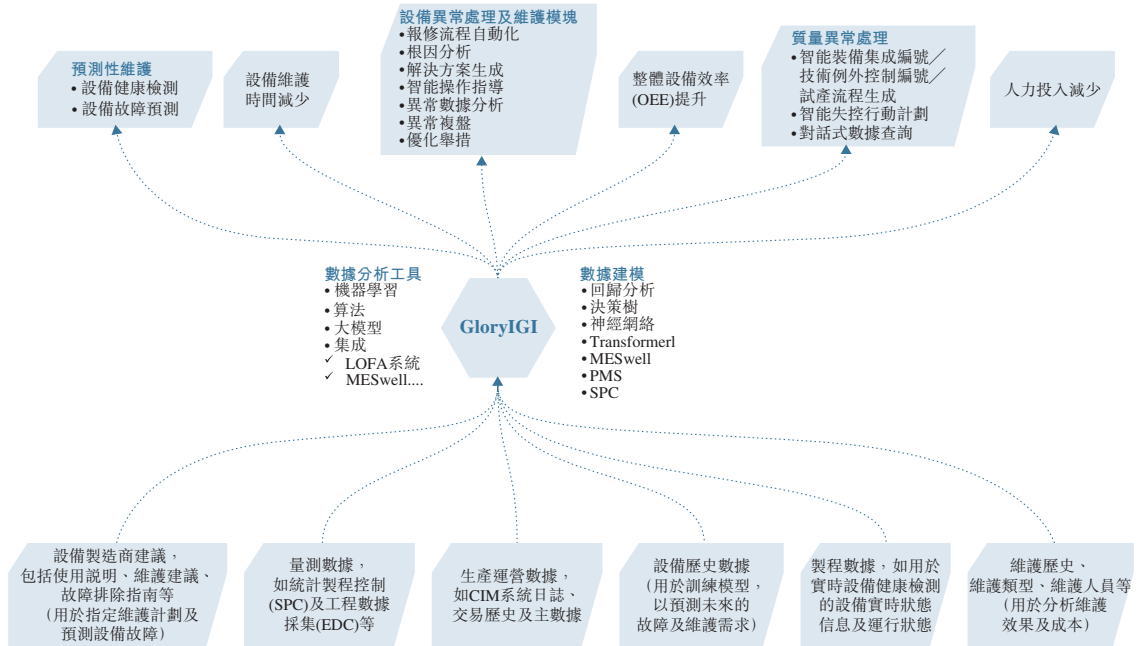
預測性維護
• 設備健康檢測
• 設備故障預測

設備維護時間減少

設備異常處理及維護模塊
• 報修流程自動化
• 根因分析
• 解決方案生成
• 智能操作指導
• 異常數據分析
• 異常複盤
• 優化舉措

整體設備效率(OEE)提升

質量異常處理
• 智能裝備集成編號／技術例外控制編號／試產流程生成
• 智能失控行動計劃
• 對話式數據查詢

人力投入減少

數據分析工具
• 機器學習
• 算法
• 大模型
• 集成
✓ LOFA系統
✓ MESwell....

GloryIGI

數據建模
• 回歸分析
• 決策樹
• 神經網絡
• Transformerl
• MESwell
• PMS
• SPC

設備製造商建議，包括使用說明、維護建議、故障排除指南等（用於指定維護計劃及預測設備故障）

量測數據，如統計製程控制(SPC)及工程數據採集(EDC)等

生產運營數據，如CIM系統日誌、交易歷史及主數據

設備歷史數據（用於訓練模型，以預測未來的故障及維護需求）

製程數據，如用於實時設備健康檢測的設備實時狀態信息及運行狀態

維護歷史、維護類型、維護人員等（用於分析維護效果及成本）